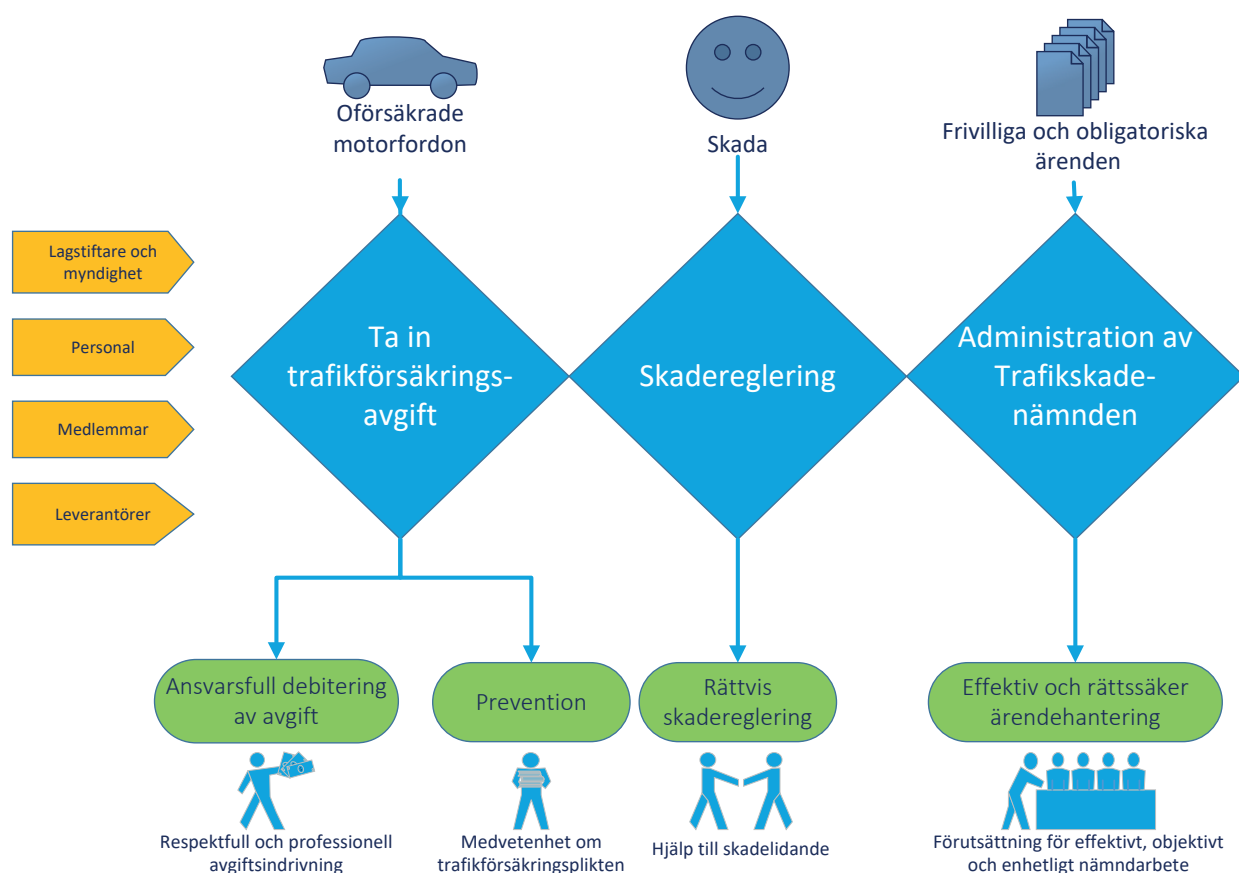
Oförsäkrade motorfordon

Skada

Frivilliga och obligatoriska ärenden

Lagstiftare och myndighet

Personal

Medlemmar

Leverantörer

Ta in trafikförsäkringsavgift

Skadereglering

Administration av Trafikskadenämnden

Ansvarsfull debitering av avgift

Prevention

Rättvis skadereglering

Effektiv och rättssäker ärendehantering

Respektfull och professionell avgiftsindrivning

Medvetenhet om trafikförsäkringsplikten

Hjälp till skadelidande

Förutsättning för effektivt, objektivt och enhetligt nämndarbete